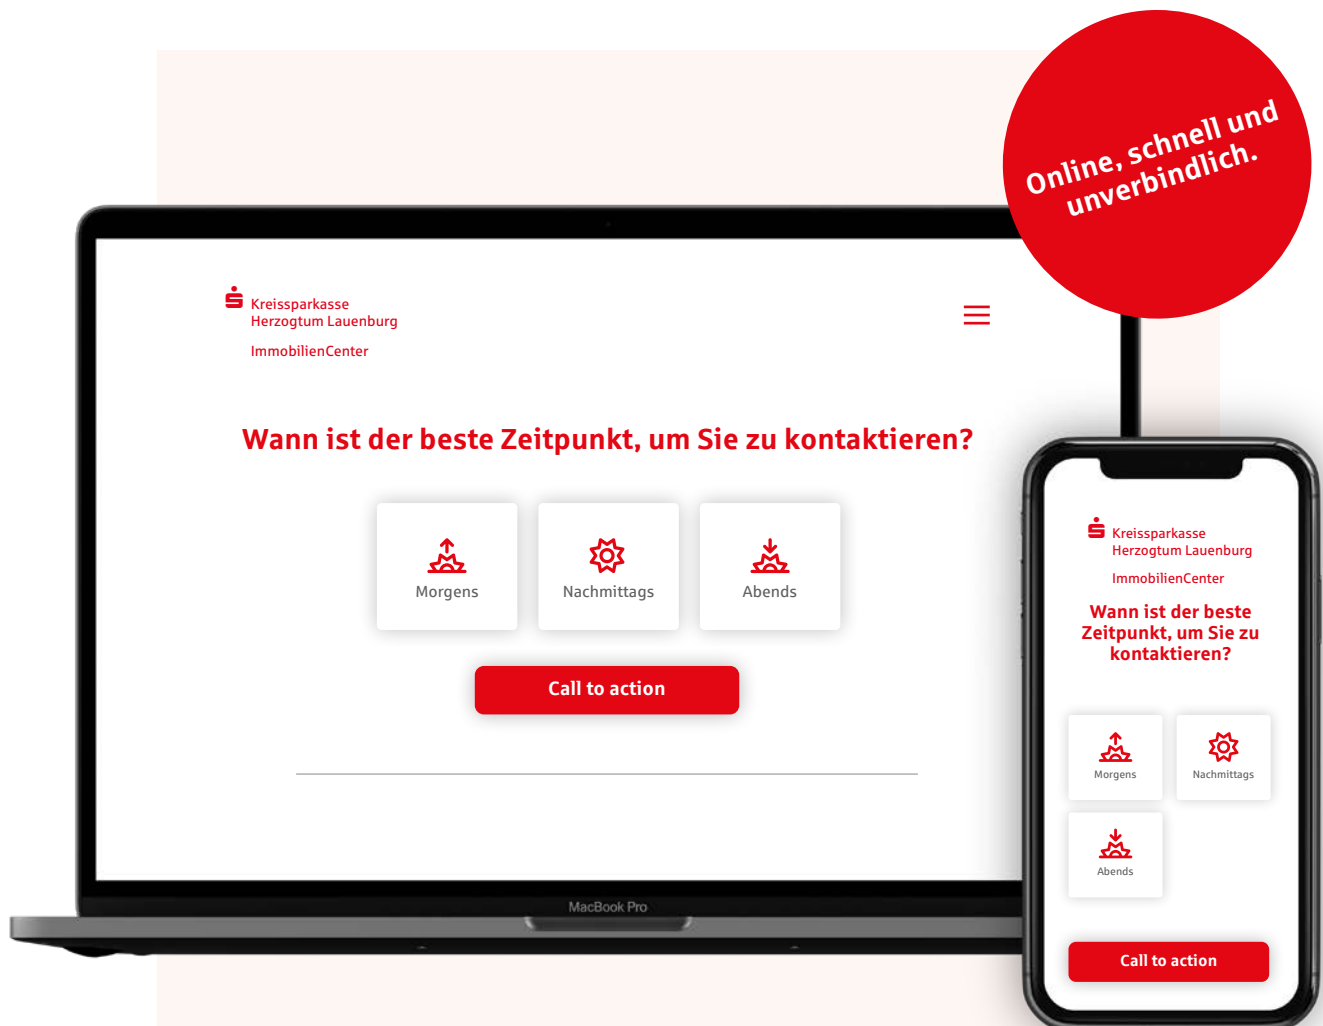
Online, schnell und unverbindlich.

Kreissparkasse
Herzogtum Lauenburg

ImmobilienCenter

Wann ist der beste Zeitpunkt, um Sie zu kontaktieren?

Morgens

Nachmittags

Abends

Call to action

MacBook Pro

Kreissparkasse
Herzogtum Lauenburg

ImmobilienCenter

Wann ist der beste Zeitpunkt, um Sie zu kontaktieren?

Morgens

Nachmittags

Abends

Call to action